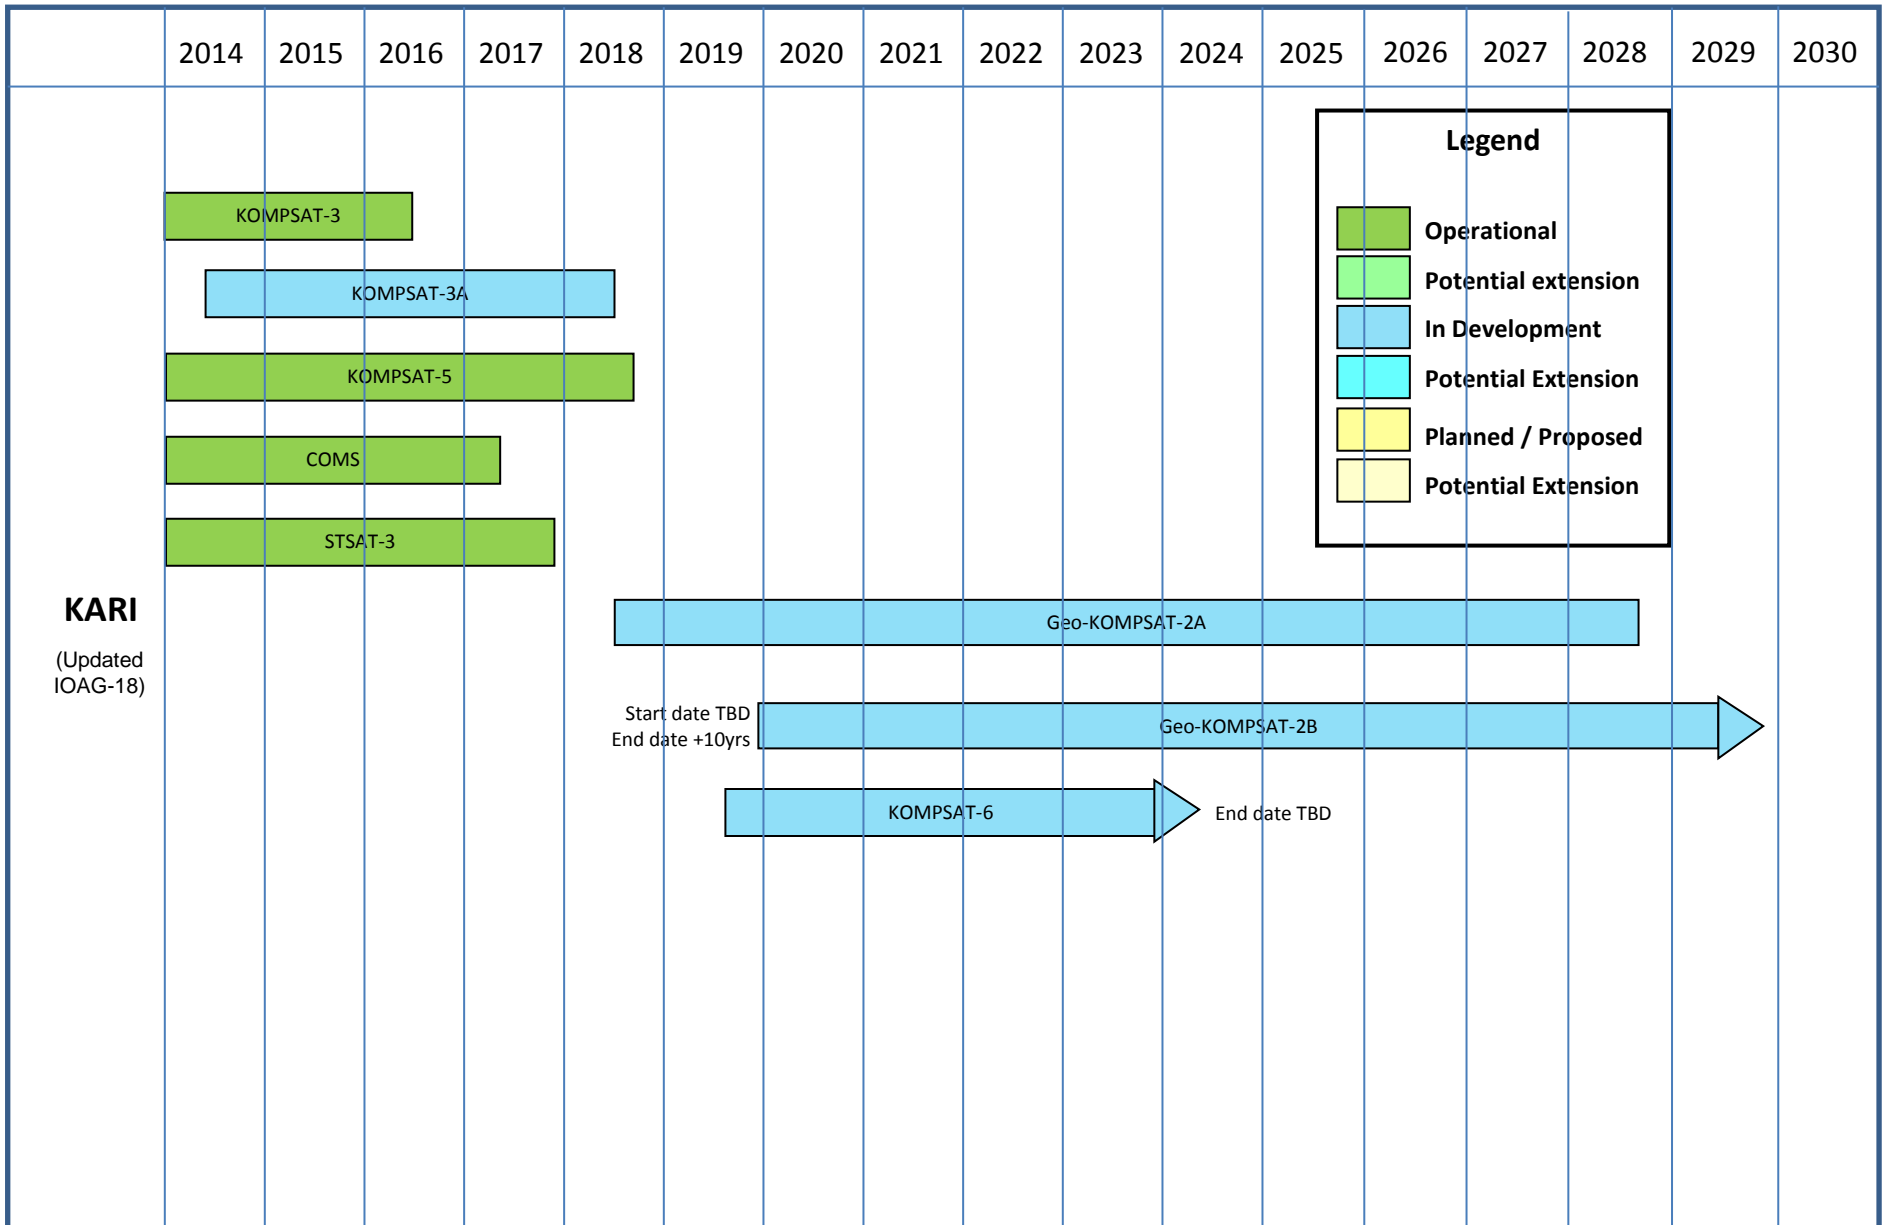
| | 2014 | 2015 | 2016 | 2017 | 2018 | 2019 | 2020 | 2021 | 2022 | 2023 | 2024 | 2025 | 2026 | 2027 | 2028 | 2029 | 2030 |
|---|---|---|---|---|---|---|---|---|---|---|---|---|---|---|---|---|---|

Legend

Operational
Potential extension
In Development
Potential Extension
Planned / Proposed
Potential Extension

KOMPSAT-3

KOMPSAT-3A

KOMPSAT-5

COMS

STSAT-3

KARI

(Updated IOAG-18)

Geo-KOMPSAT-2A

Start date TBD
End date +10yrs

Geo-KOMPSAT-2B

KOMPSAT-6

End date TBD